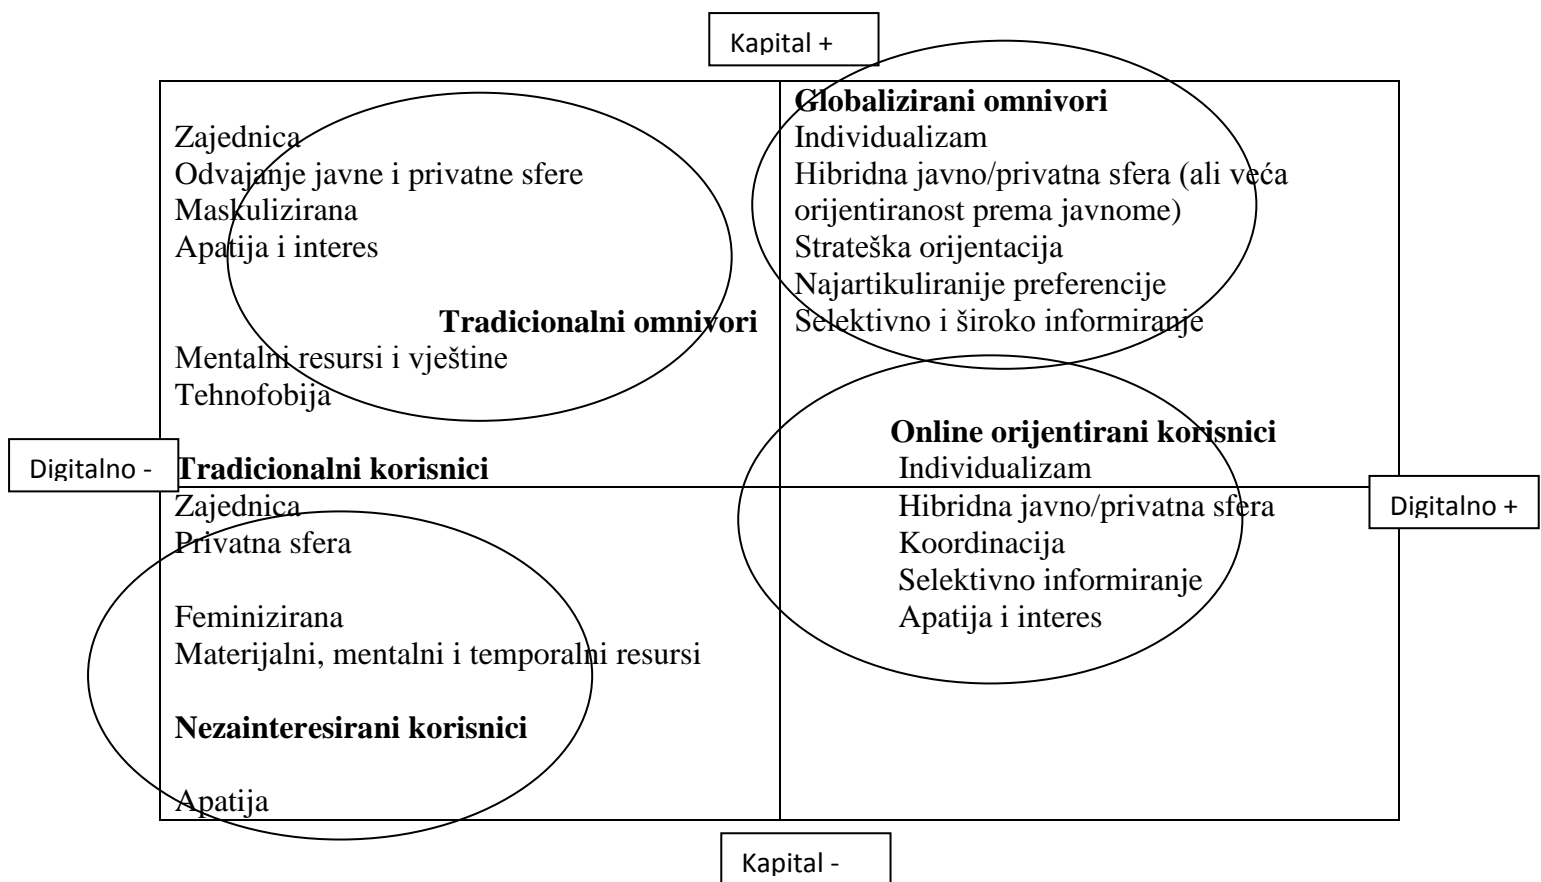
Kapital +

Zajednica
Odvajanje javne i privatne sfere
Maskulizirana
Apatija i interes

Tradicionalni omnivori

Mentalni resursi i vještine
Tehnofobija

Globalizirani omnivori
Individualizam
Hibridna javno/privatna sfera (ali veća orijentiranost prema javnome)
Strateška orijentacija
Najartikuliranije preferencije
Selektivno i široko informiranje

Digitalno -

Tradicionalni korisnici
Zajednica
Privatna sfera

Feminizirana
Materijalni, mentalni i temporalni resursi

Nezainteresirani korisnici

Apatija

Online orijentirani korisnici
Individualizam
Hibridna javno/privatna sfera
Koordinacija
Selektivno informiranje
Apatija i interes

Digitalno +

Kapital -